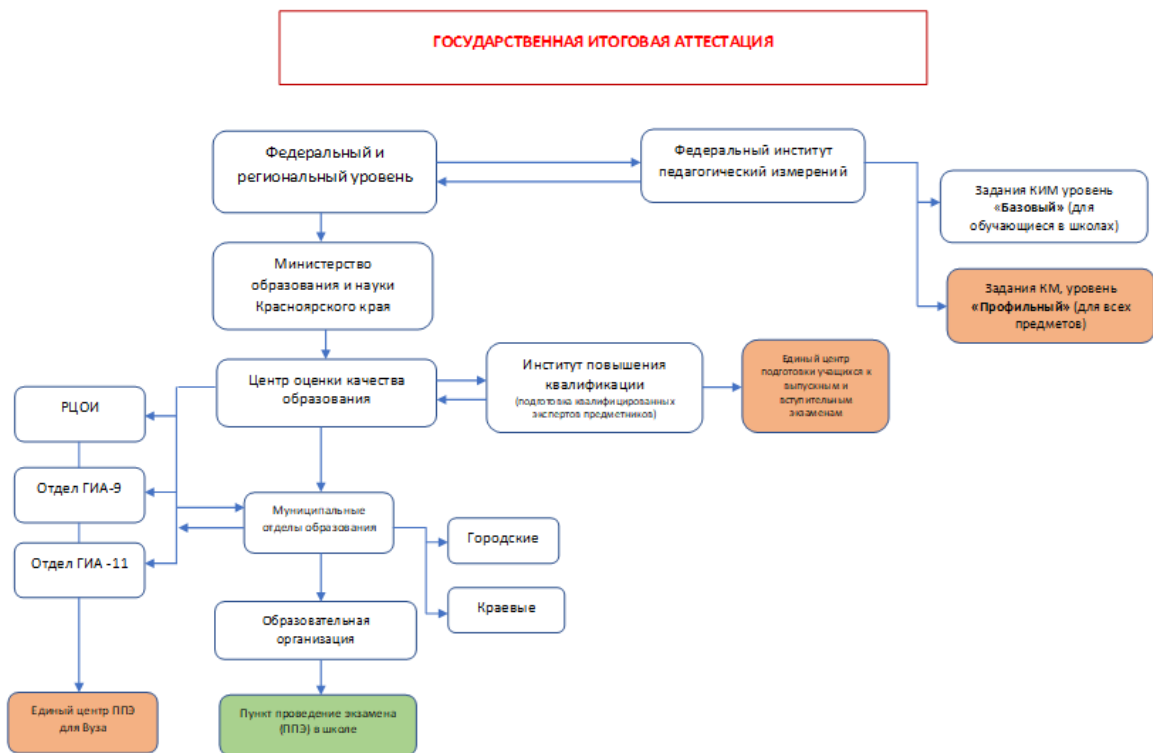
ГОСУДАРСТВЕННАЯ ИТОГОВАЯ АТТЕСТАЦИЯ

Федеральный и региональный уровень

Федеральный институт педагогический измерений

Задания КИМ уровень «Базовый» (для обучающиеся в школах)

Задания КМ, уровень «Профильный» (для всех предметов)

Министерство образования и науки Красноярского края

Центр оценки качества образования

Институт повышения квалификации (подготовка квалифицированных экспертов предметников)

Единый центр подготовки учащихся к выпускным и вступительным экзаменам

РЦОИ

Отдел ГИА-9

Отдел ГИА -11

Муниципальные отделы образования

Городские

Краевые

Образовательная организация

Единый центр ППЭ для Вуза

Пункт проведение экзамена (ППЭ) в школе